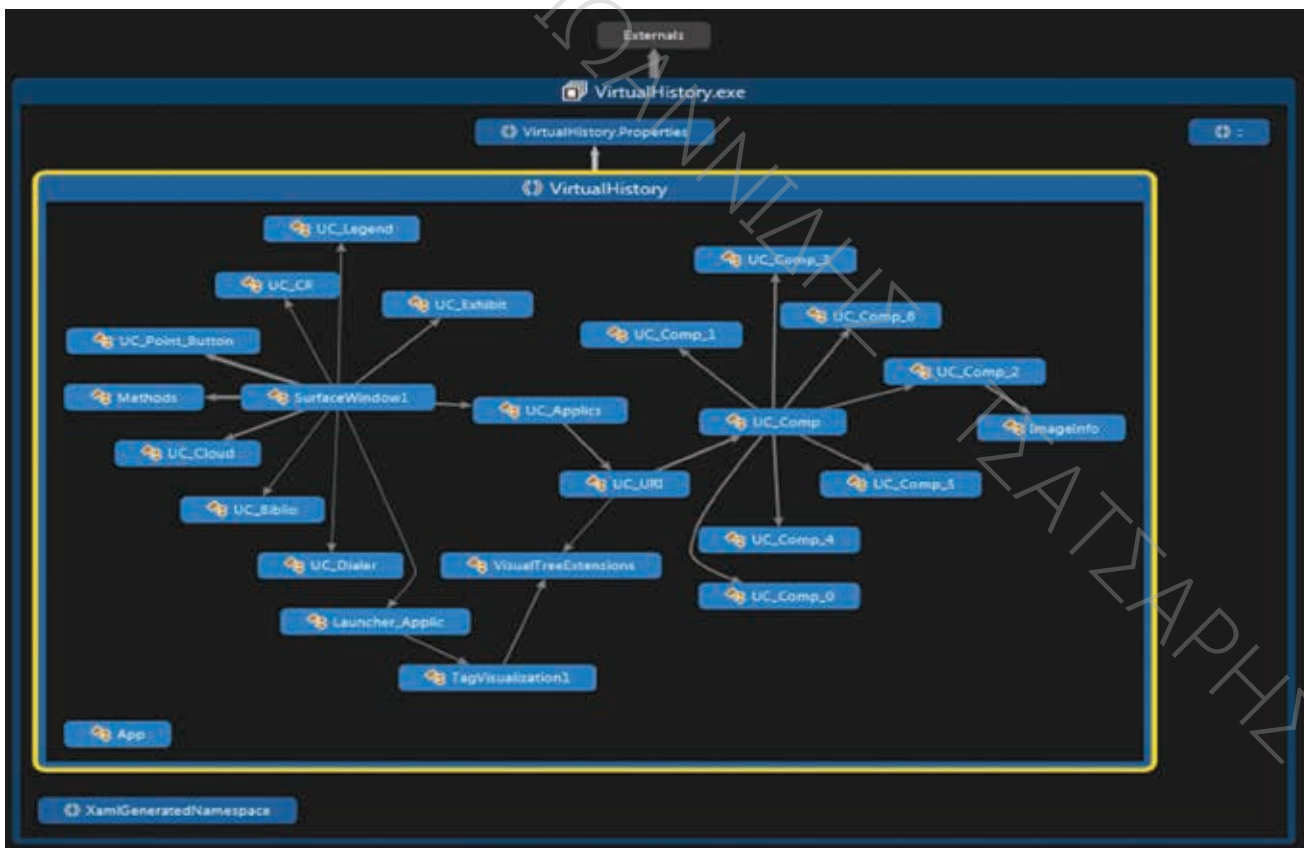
Externals

VirtualHistory.exe

VirtualHistory.Properties

VirtualHistory

UC_Legend

UC_CR

UC_Exhibit

UC_Point_Button

Methods

SurfaceWindow1

UC_Cloud

UC_Biblio

UC_Dialer

Launcher_Applic

TagVisualization1

VisualTreeExtensions

UC_Applics

UC_URI

UC_Comp_3

UC_Comp_6

UC_Comp_1

UC_Comp_2

UC_Comp

ImageInfo

UC_Comp_5

UC_Comp_4

UC_Comp_0

App

XamlGeneratedNamespace

ΙΩΑΝΝΙΔΗΣ ΤΣΑΤΣΑΡΗΣ